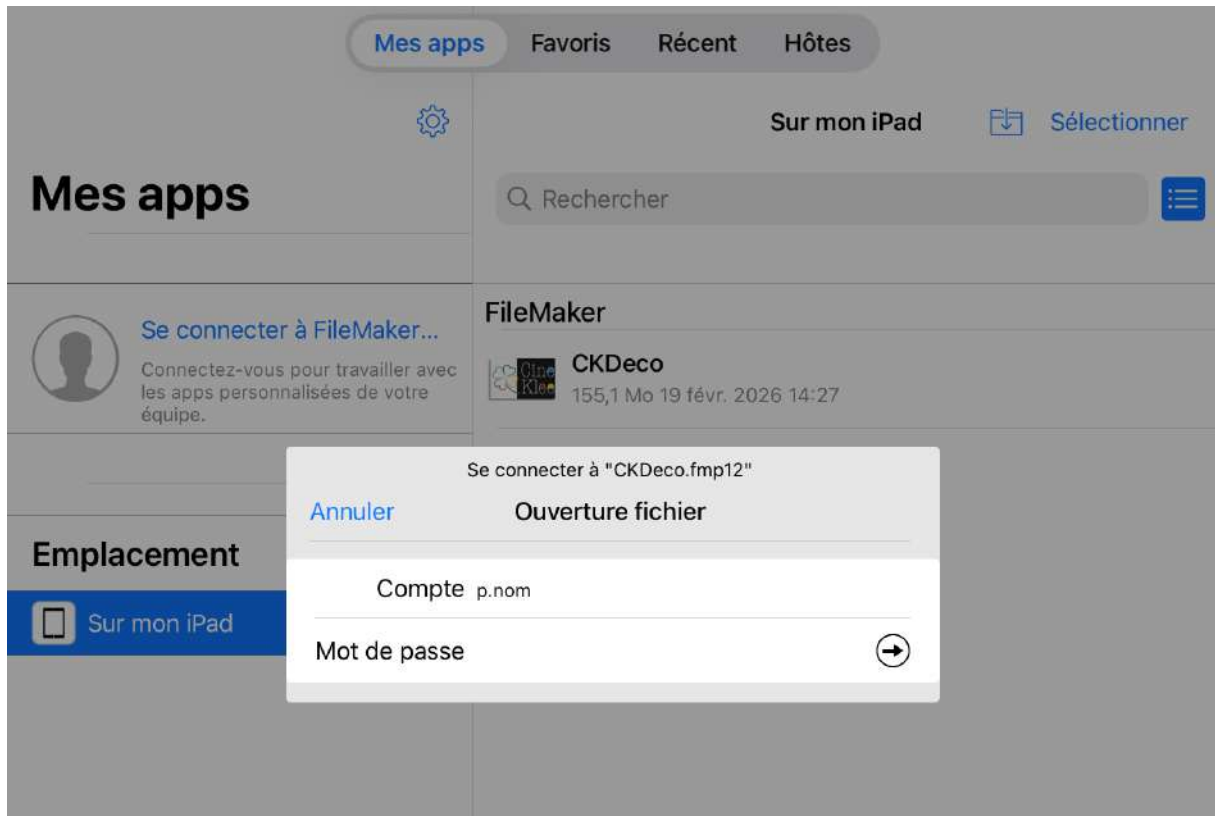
Mes apps Favoris Récent Hôtes

Sur mon iPad Sélectionner

Mes apps

Rechercher

Se connecter à FileMaker...

Connectez-vous pour travailler avec les apps personnalisées de votre équipe.

FileMaker

CKDeco

155,1 Mo 19 févr. 2026 14:27

Se connecter à "CKDeco.fmp12"

Annuler Ouverture fichier

Compte p.nom

Mot de passe

Emplacement

Sur mon iPad